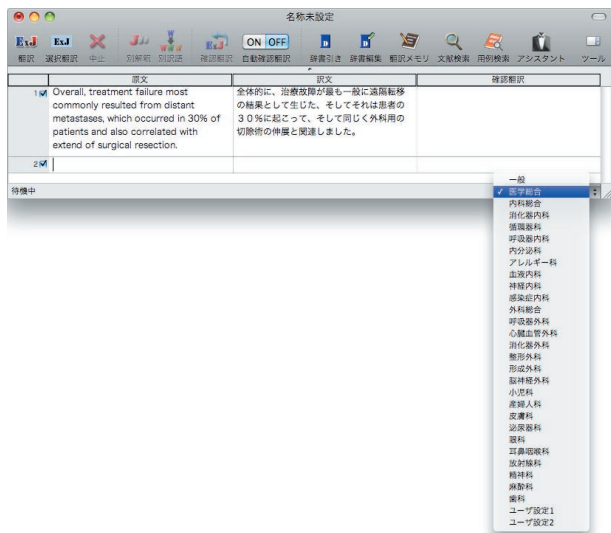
名称未設定

翻訳 選択翻訳 中止 別解釈 別訳語 確認翻訳 ON OFF 自動確認翻訳 辞書引き 辞書編集 翻訳メモリ 文献検索 用例検索 アシスタント ツール

| | 原文 | 訳文 | 確認翻訳 |
|---|---|---|---|
| 1 ☑ | Overall, treatment failure most commonly resulted from distant metastases, which occurred in 30% of patients and also correlated with extend of surgical resection. | 全体的に、治療故障が最も一般に遠隔転移の結果として生じた、そしてそれは患者の３０％に起こって、そして同じく外科用の切除術の伸展と関連しました。 | |
| 2 ☑ | | | |

待機中

一般
✓ 医学総合
内科総合
消化器内科
循環器科
呼吸器内科
内分泌科
アレルギー科
血液内科
神経内科
感染症内科
外科総合
呼吸器外科
心臓血管外科
消化器外科
整形外科
形成外科
脳神経外科
小児科
産婦人科
皮膚科
泌尿器科
眼科
耳鼻咽喉科
放射線科
精神科
麻酔科
歯科
ユーザ設定1
ユーザ設定2